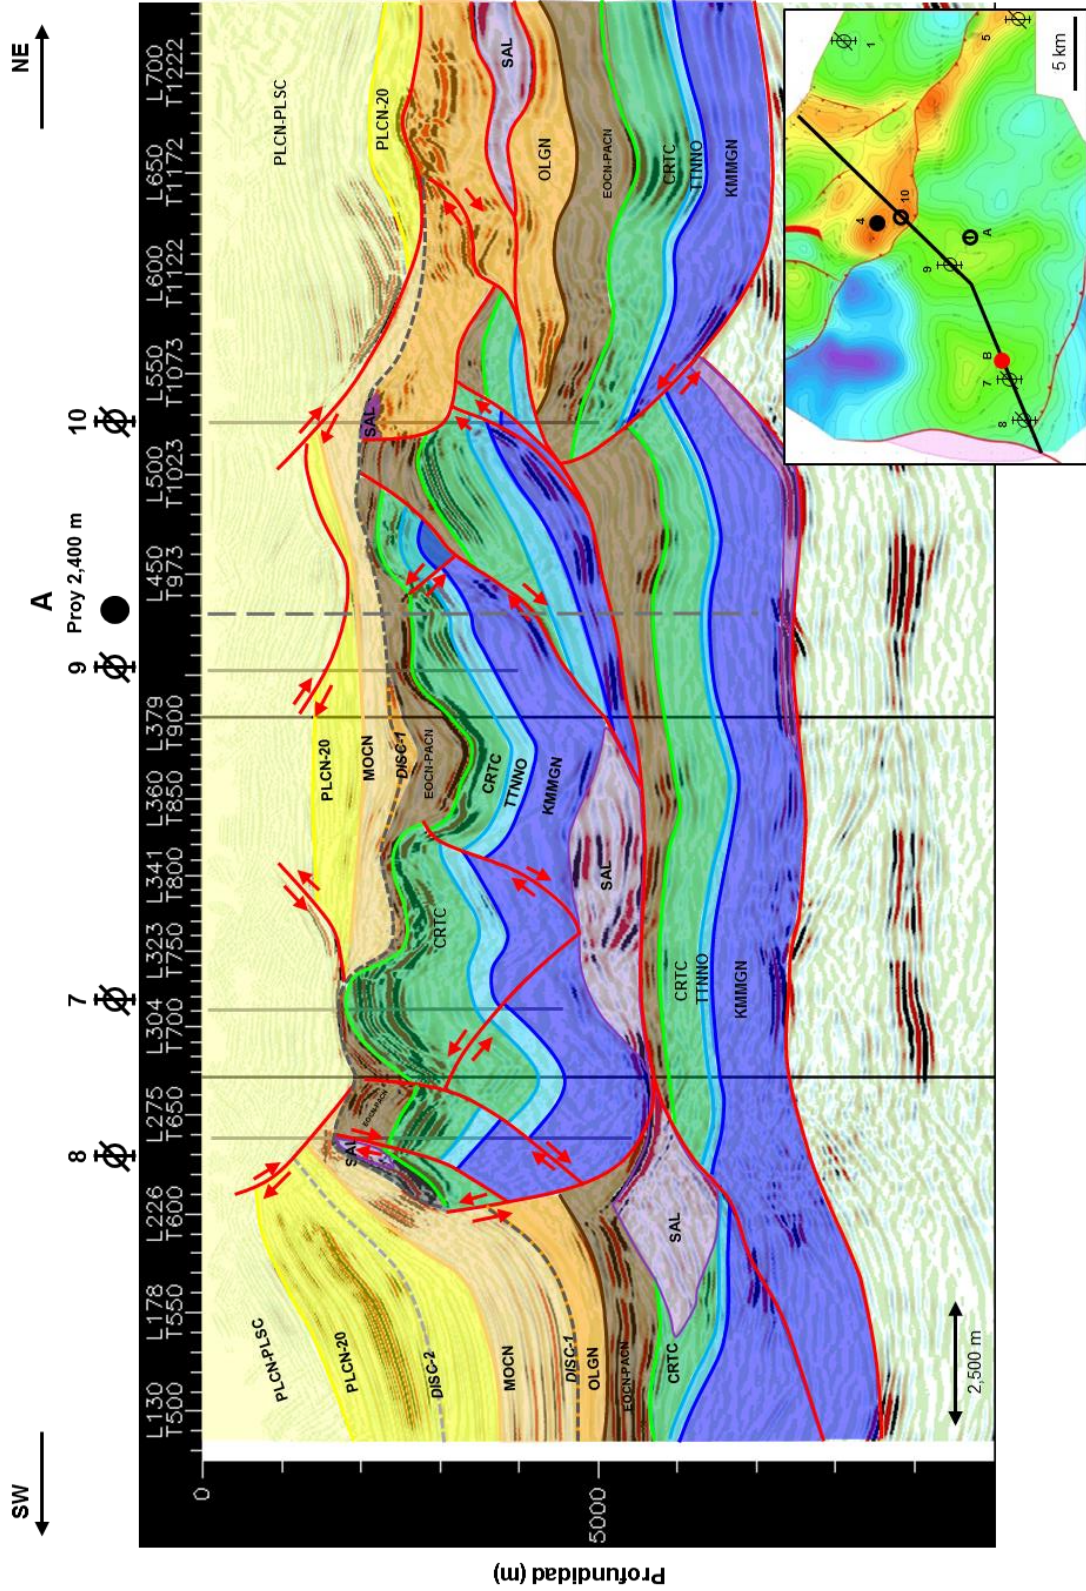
SW

NE

L130 T500
L178 T550
L226 T600
L275 T650
L304 T700
L323 T750
L341 T800
L360 T850
L379 T900
L450 T973
L500 T1023
L550 T1073
L600 T1122
L650 T1172
L700 T1222

8
7
9
A
Proy 2,400 m
10

0
5000
Profundidad (m)

PLCN-PLSC
PLCN-20
DISC-2
MOCN
DISC-1
OLGN
EOCN-PACN
CRTC
SAL
TTNNO
KMMGN
PLCN-20
MOCN
DISC-1
EOCN-PACN
CRTC
TTNNO
KMMGN
SAL
CRTC
CRTC
TTNNO
KMMGN
SAL
SAL
EOCN-PACN
SAL
PLCN-PLSC
PLCN-20
SAL
OLGN
EOCN-PACN
CRTC
TTNNO
KMMGN

2,500 m

1
5
10
4
A
9
B
7
8
5 km